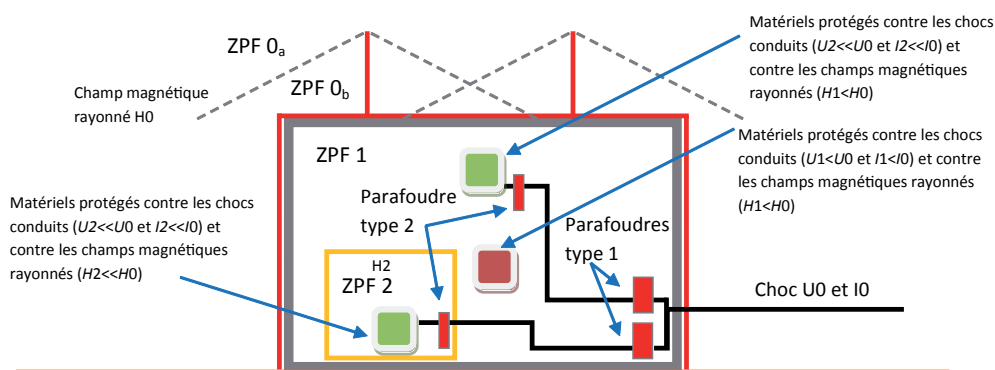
ZPF $0_a$

ZPF $0_b$

Champ magnétique rayonné H0

Matériels protégés contre les chocs conduits (*U2<<U*0 et *I2<<I*0) et contre les champs magnétiques rayonnés (*H*1<*H*0)

Matériels protégés contre les chocs conduits (*U*1<*U*0 et *I*1<*I*0) et contre les champs magnétiques rayonnés (*H*1<*H*0)

ZPF 1

Parafoudre type 2

Parafoudres type 1

Matériels protégés contre les chocs conduits (*U2<<U*0 et *I2<<I*0) et contre les champs magnétiques rayonnés (*H*2<<*H*0)

H2

ZPF 2

Choc U0 et I0